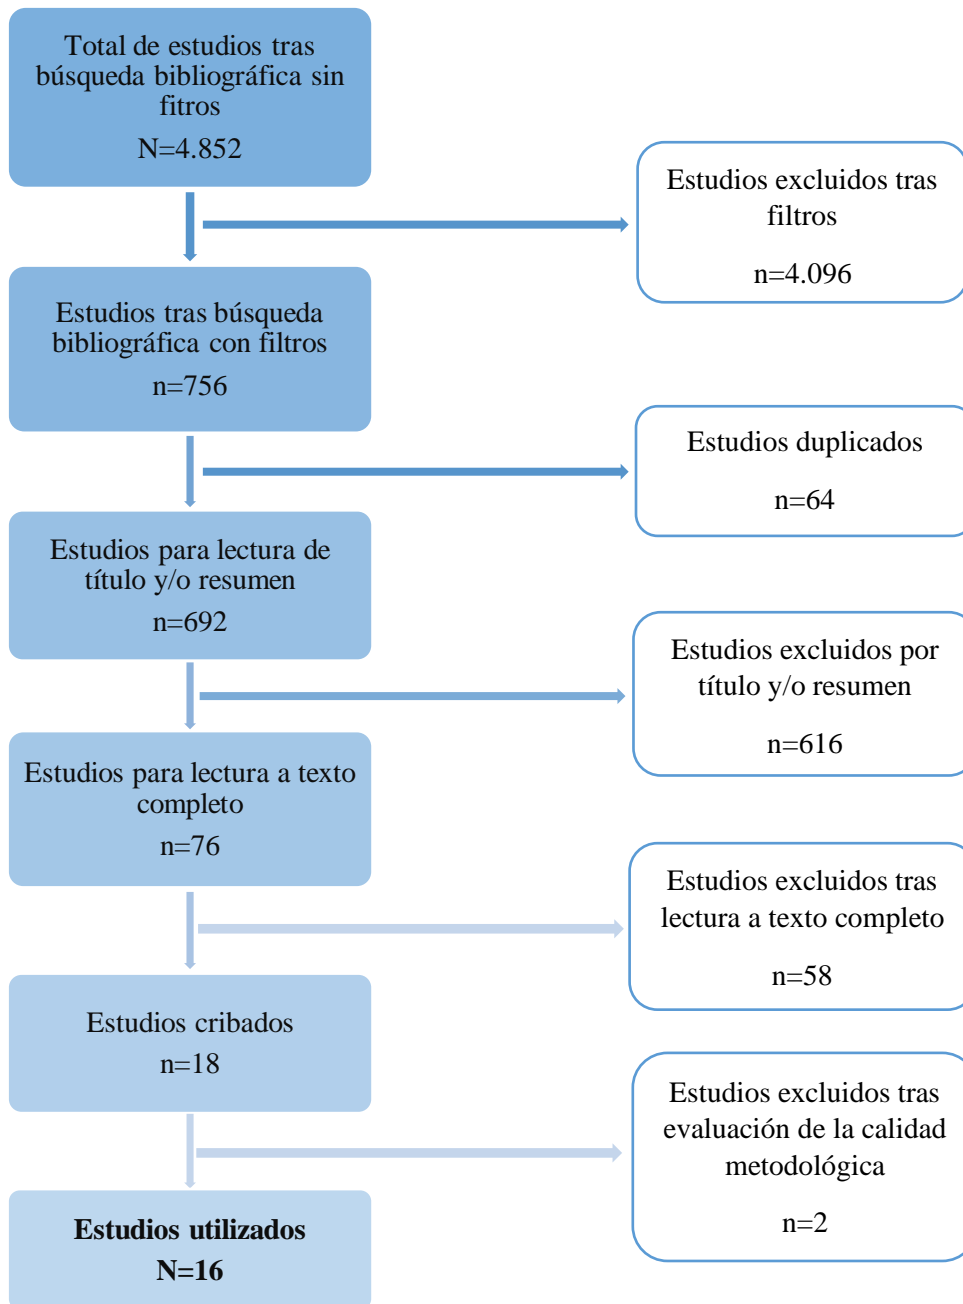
Total de estudios tras búsqueda bibliográfica sin fitros
N=4.852

Estudios excluidos tras filtros
n=4.096

Estudios tras búsqueda bibliográfica con filtros
n=756

Estudios duplicados
n=64

Estudios para lectura de título y/o resumen
n=692

Estudios excluidos por título y/o resumen
n=616

Estudios para lectura a texto completo
n=76

Estudios excluidos tras lectura a texto completo
n=58

Estudios cribados
n=18

Estudios excluidos tras evaluación de la calidad metodológica
n=2

**Estudios utilizados**
**N=16**